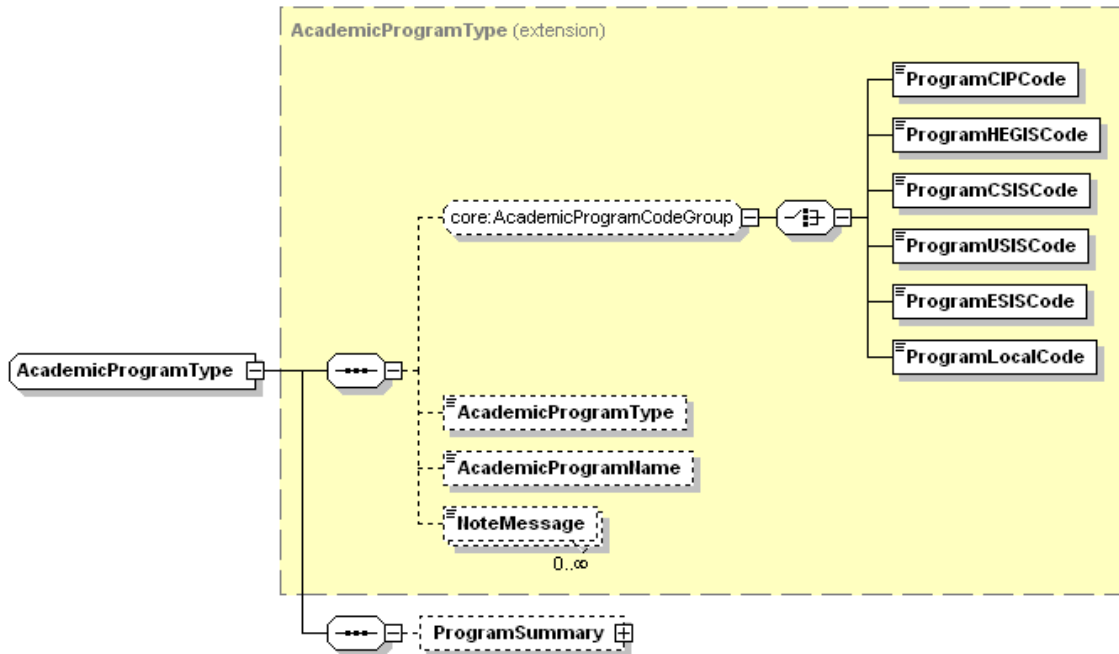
AcademicProgramType (extension)

ProgramCIPCode

ProgramHEGISCode

ProgramCSISCode

ProgramUSISCode

ProgramESISCode

ProgramLocalCode

core:AcademicProgramCodeGroup

AcademicProgramType

AcademicProgramType

AcademicProgramName

NoteMessage

0..∞

ProgramSummary